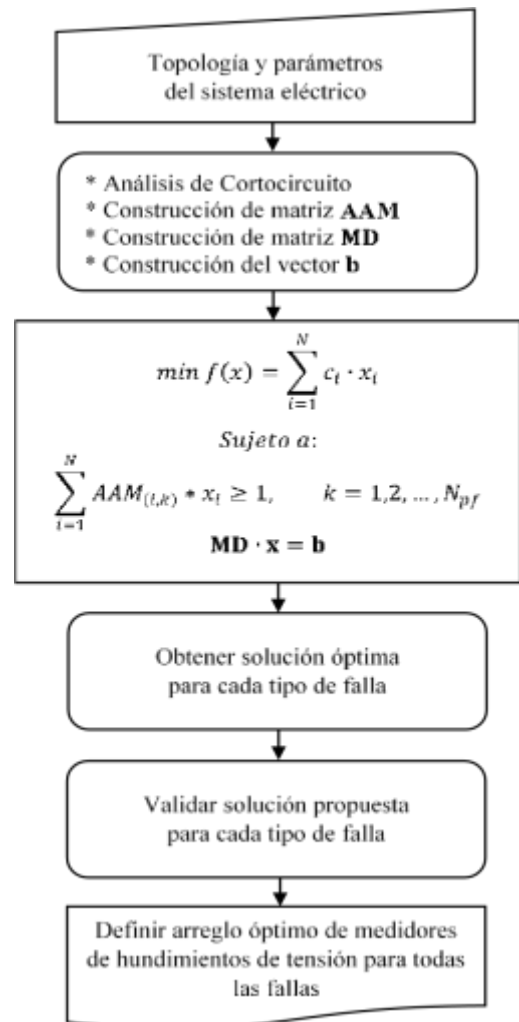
Topología y parámetros del sistema eléctrico

* Análisis de Cortocircuito
* Construcción de matriz **AAM**
* Construcción de matriz **MD**
* Construcción del vector **b**

$min\ f(x) = \sum_{i=1}^{N} c_i \cdot x_i$

$Sujeto\ a$:

$\sum_{i=1}^{N} AAM_{(i,k)} * x_i \geq 1, \qquad k = 1,2, \ldots, N_{pf}$

$\mathbf{MD} \cdot \mathbf{x} = \mathbf{b}$

Obtener solución óptima para cada tipo de falla

Validar solución propuesta para cada tipo de falla

Definir arreglo óptimo de medidores de hundimientos de tensión para todas las fallas